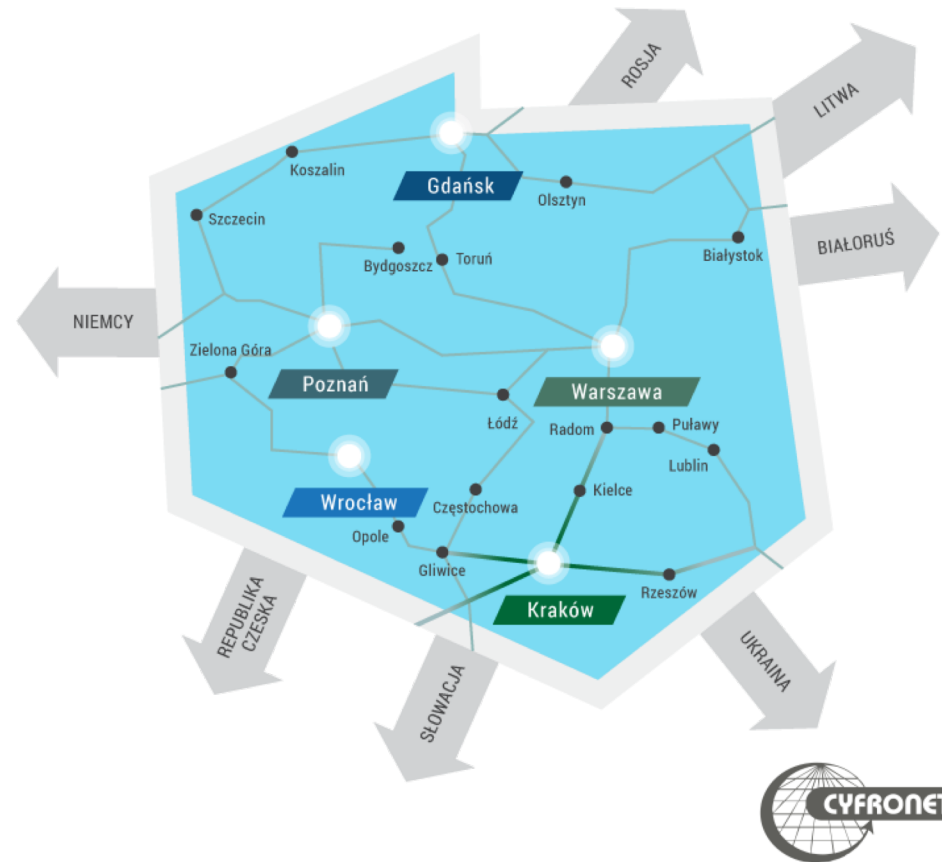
ROSJA
LITWA
BIAŁORUŚ
NIEMCY
Koszalin
Gdańsk
Olsztyn
Szczecin
Bydgoszcz
Toruń
Białystok
Zielona Góra
Poznań
Warszawa
Łódź
Radom
Puławy
Lublin
Wrocław
Częstochowa
Kielce
Opole
Gliwice
Kraków
Rzeszów
REPUBLIKA CZESKA
SŁOWACJA
UKRAINA
CYFRONET